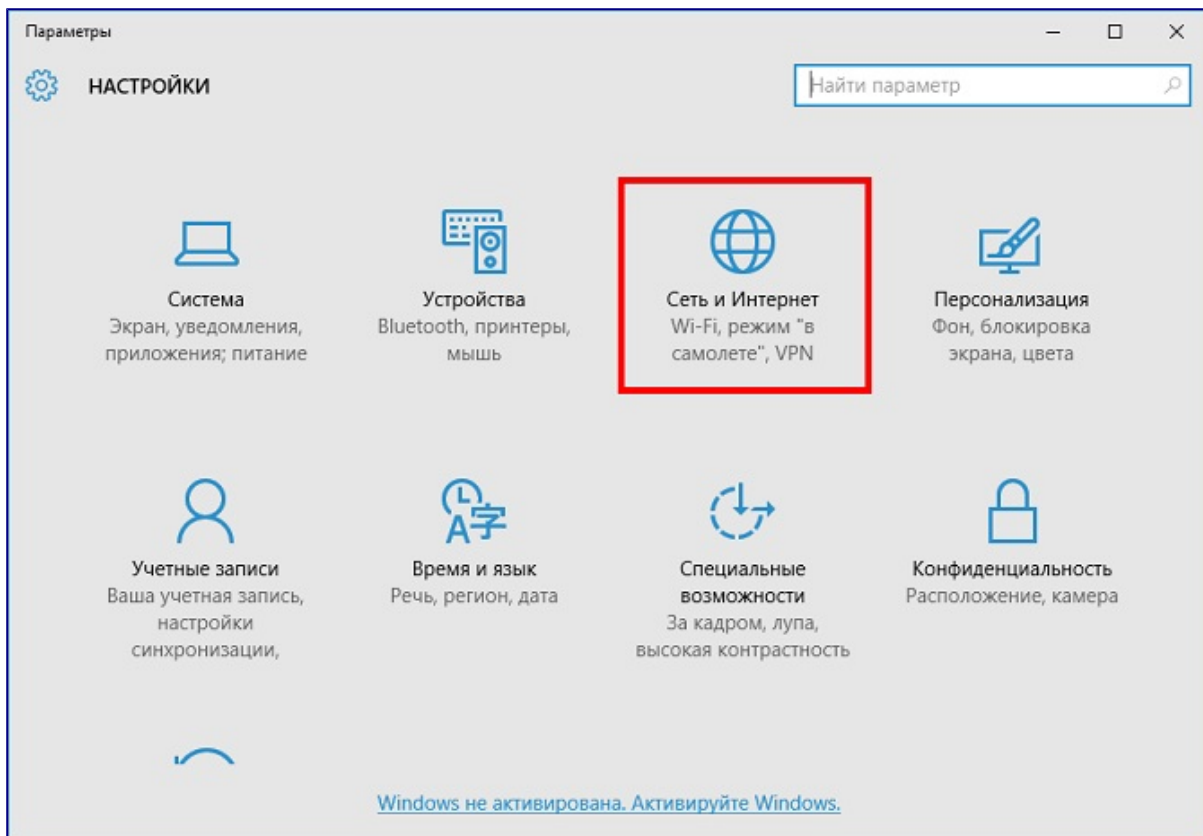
Параметры

НАСТРОЙКИ

Найти параметр

Система
Экран, уведомления, приложения; питание

Устройства
Bluetooth, принтеры, мышь

Сеть и Интернет
Wi-Fi, режим "в самолете", VPN

Персонализация
Фон, блокировка экрана, цвета

Учетные записи
Ваша учетная запись, настройки синхронизации,

Время и язык
Речь, регион, дата

Специальные возможности
За кадром, лупа, высокая контрастность

Конфиденциальность
Расположение, камера

Windows не активирована. Активируйте Windows.